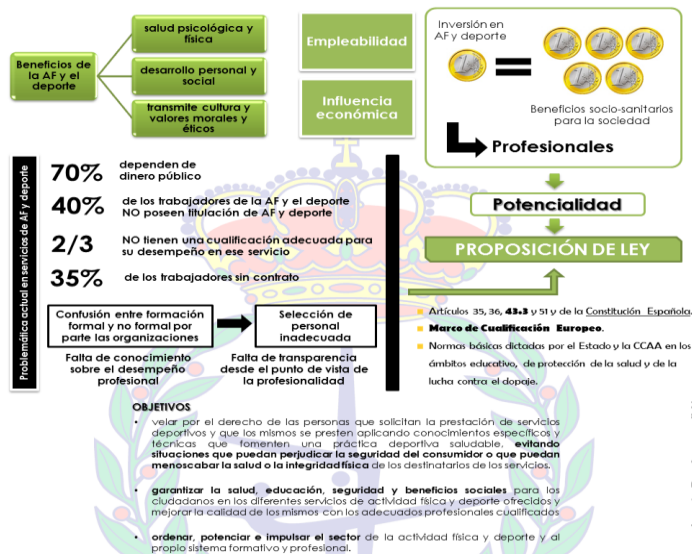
Beneficios de la AF y el deporte

salud psicológica y física

desarrollo personal y social

transmite cultura y valores morales y éticos

Empleabilidad

Influencia económica

Inversión en AF y deporte

=

Beneficios socio-sanitarios para la sociedad

Profesionales

Potencialidad

PROPOSICIÓN DE LEY

Problemática actual en servicios de AF y deporte

70% dependen de dinero público

40% de los trabajadores de la AF y el deporte NO poseen titulación de AF y deporte

2/3 NO tienen una cualificación adecuada para su desempeño en ese servicio

35% de los trabajadores sin contrato

Confusión entre formación formal y no formal por parte las organizaciones

Selección de personal inadecuada

Falta de conocimiento sobre el desempeño profesional

Falta de transparencia desde el punto de vista de la profesionalidad

Artículos 35, 36, 43.3 y 51 y de la Constitución Española.

Marco de Cualificación Europeo.

Normas básicas dictadas por el Estado y la CCAA en los ámbitos educativo, de protección de la salud y de la lucha contra el dopaje.

OBJETIVOS

• velar por el derecho de las personas que solicitan la prestación de servicios deportivos y que los mismos se presten aplicando conocimientos específicos y técnicas que fomenten una práctica deportiva saludable, evitando situaciones que puedan perjudicar la seguridad del consumidor o que puedan menoscabar la salud o la integridad física de los destinatarios de los servicios.

• garantizar la salud, educación, seguridad y beneficios sociales para los ciudadanos en los diferentes servicios de actividad física y deporte ofrecidos y mejorar la calidad de los mismos con los adecuados profesionales cualificados

• ordenar, potenciar e impulsar el sector de la actividad física y deporte y al propio sistema formativo y profesional.